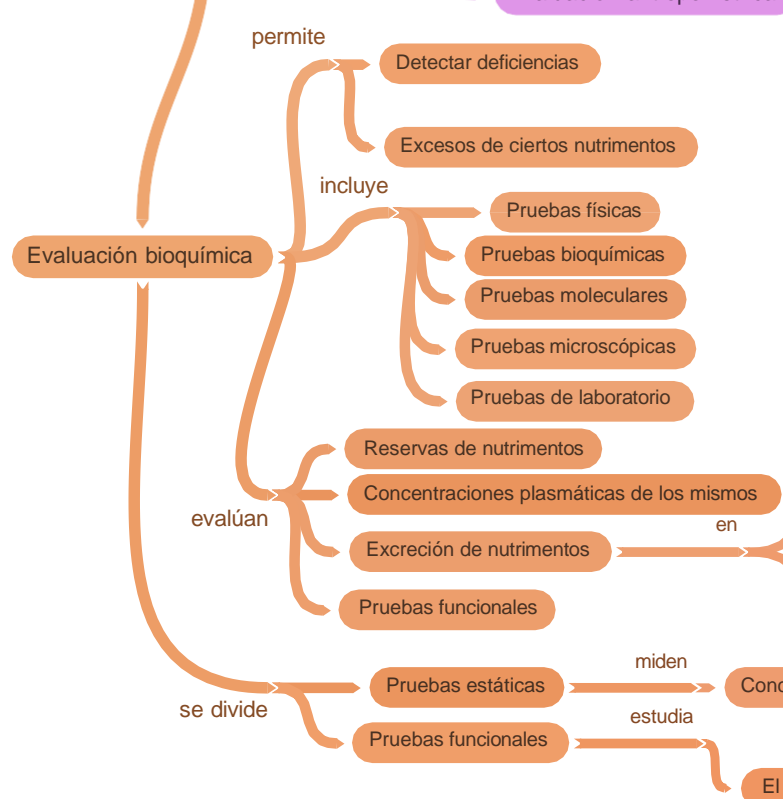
permite

Detectar deficiencias

Excesos de ciertos nutrimentos

incluye

Evaluación bioquímica

Pruebas físicas

Pruebas bioquímicas

Pruebas moleculares

Pruebas microscópicas

Pruebas de laboratorio

Reservas de nutrimentos

Concentraciones plasmáticas de los mismos

evalúan

en

Excreción de nutrimentos

Pruebas funcionales

miden

Pruebas estáticas

Conc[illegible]

se divide

estudia

Pruebas funcionales

El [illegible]